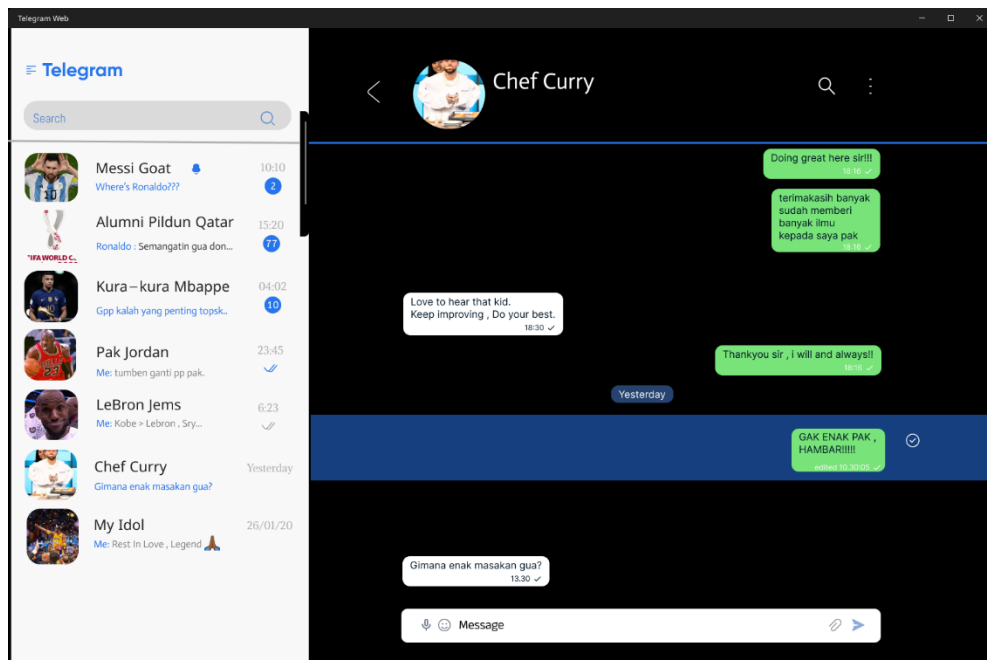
Telegram Web

Telegram

Search

Messi Goat
Where's Ronaldo???
10:10
2

Alumni Pildun Qatar
Ronaldo : Semangatin gua don...
15:20
77

FIFA WORLD C

Kura – kura Mbappe
Gpp kalah yang penting topsk..
04:02
10

Pak Jordan
Me: tumben ganti pp pak.
23:45

LeBron Jems
Me: Kobe > Lebron , Sry...
6:23

Chef Curry
Gimana enak masakan gua?
Yesterday

My Idol
Me: Rest In Love , Legend 🙏🏾
26/01/20

Chef Curry

Doing great here sir!!!
18:16

terimakasih banyak sudah memberi banyak ilmu kepada saya pak
18:16

Love to hear that kid.
Keep improving , Do your best.
18:30

Thankyou sir , i will and always!!
18:16

Yesterday

GAK ENAK PAK , HAMBAR!!!!!
edited 10.30:05

Gimana enak masakan gua?
13.30

Message